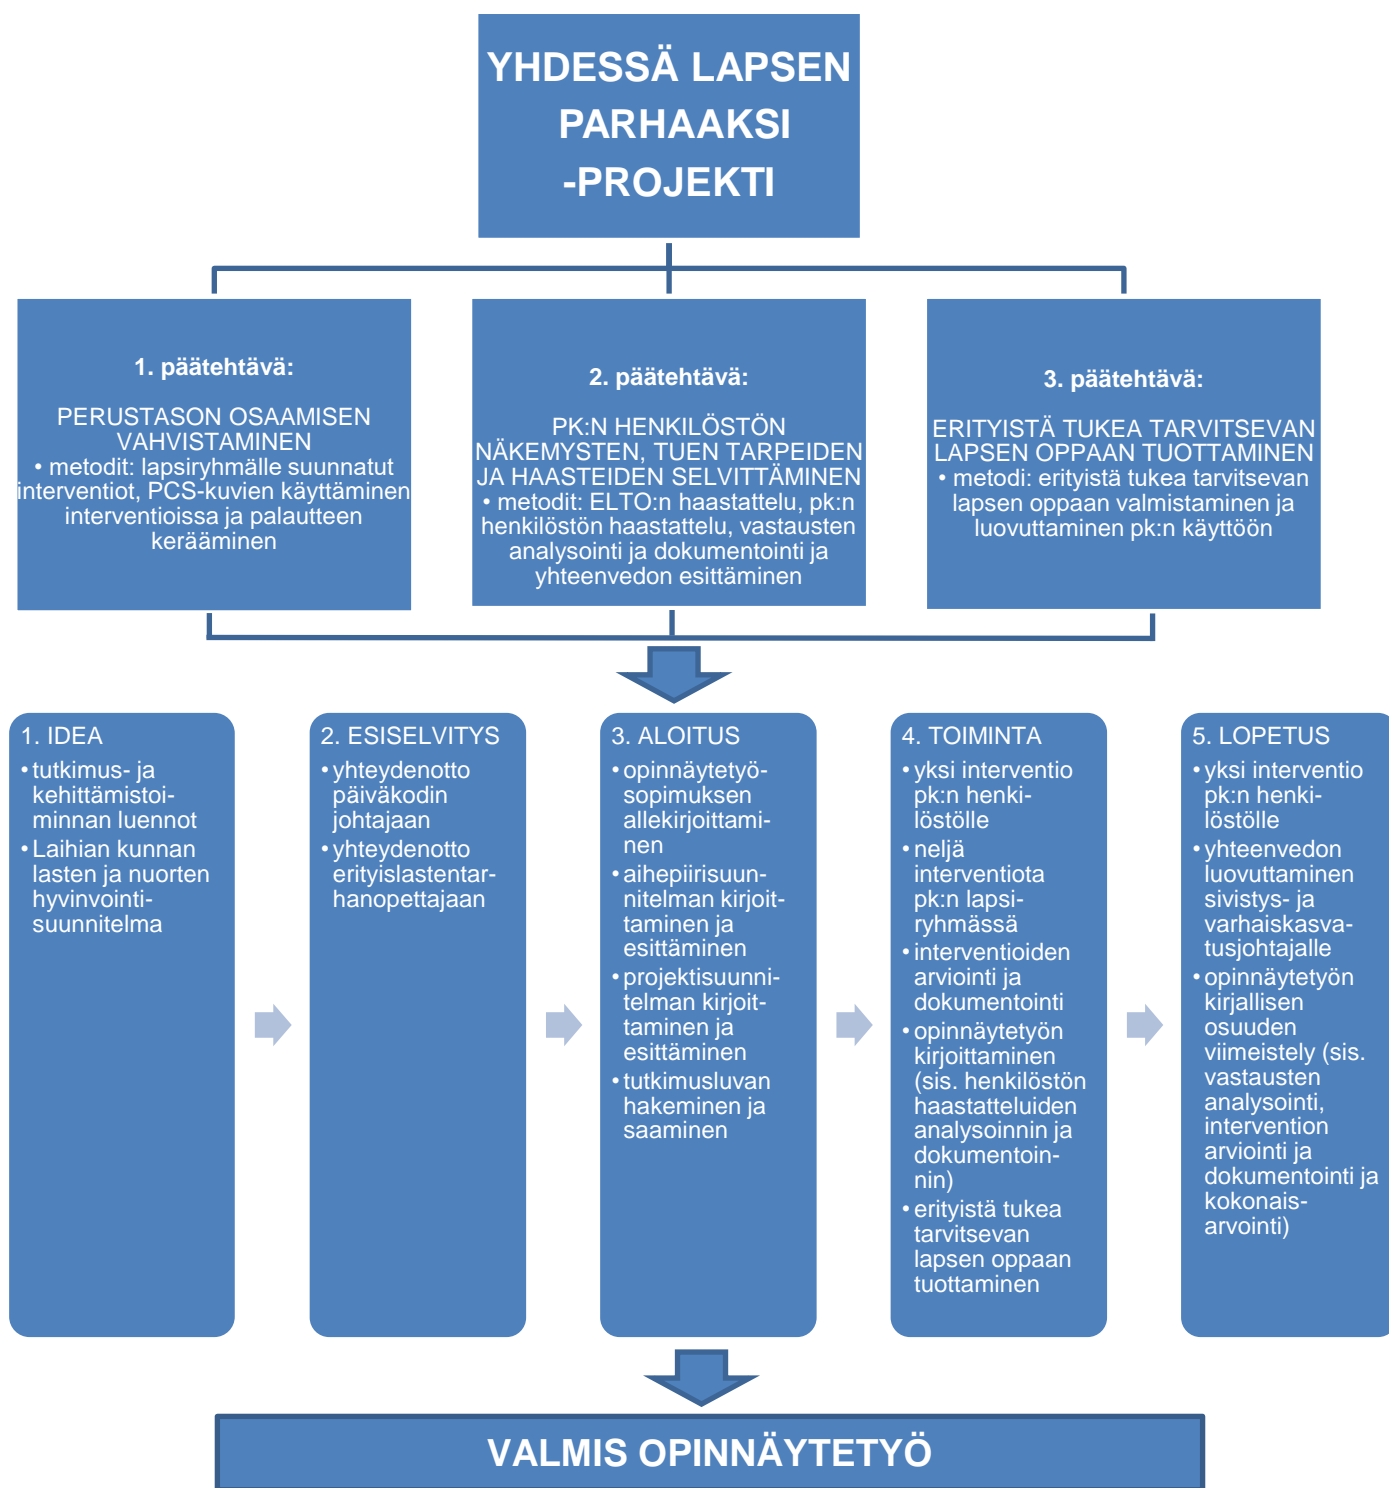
YHDESSÄ LAPSEN PARHAAKSI -PROJEKTI

1. päätehtävä:

PERUSTASON OSAAMISEN VAHVISTAMINEN
• metodit: lapsiryhmälle suunnatut interventiot, PCS-kuvien käyttäminen interventioissa ja palautteen kerääminen

2. päätehtävä:

PK:N HENKILÖSTÖN NÄKEMYSTEN, TUEN TARPEIDEN JA HAASTEIDEN SELVITTÄMINEN
• metodit: ELTO:n haastattelu, pk:n henkilöstön haastattelu, vastausten analysointi ja dokumentointi ja yhteenvedon esittäminen

3. päätehtävä:

ERITYISTÄ TUKEA TARVITSEVAN LAPSEN OPPAAN TUOTTAMINEN
• metodi: erityistä tukea tarvitsevan lapsen oppaan valmistaminen ja luovuttaminen pk:n käyttöön

1. IDEA
• tutkimus- ja kehittämistoiminnan luennot
• Laihian kunnan lasten ja nuorten hyvinvointisuunnitelma

2. ESISELVITYS
• yhteydenotto päiväkodin johtajaan
• yhteydenotto erityislastentarhanopettajaan

3. ALOITUS
• opinnäytetyösopimuksen allekirjoittaminen
• aihepiirisuunnitelman kirjoittaminen ja esittäminen
• projektisuunnitelman kirjoittaminen ja esittäminen
• tutkimusluvan hakeminen ja saaminen

4. TOIMINTA
• yksi interventio pk:n henkilöstölle
• neljä interventiota pk:n lapsiryhmässä
• interventioiden arviointi ja dokumentointi
• opinnäytetyön kirjoittaminen (sis. henkilöstön haastatteluiden analysoinnin ja dokumentoinnin)
• erityistä tukea tarvitsevan lapsen oppaan tuottaminen

5. LOPETUS
• yksi interventio pk:n henkilöstölle
• yhteenvedon luovuttaminen sivistys- ja varhaiskasvatusjohtajalle
• opinnäytetyön kirjallisen osuuden viimeistely (sis. vastausten analysointi, intervention arviointi ja dokumentointi ja kokonaisarvointi)

VALMIS OPINNÄYTETYÖ